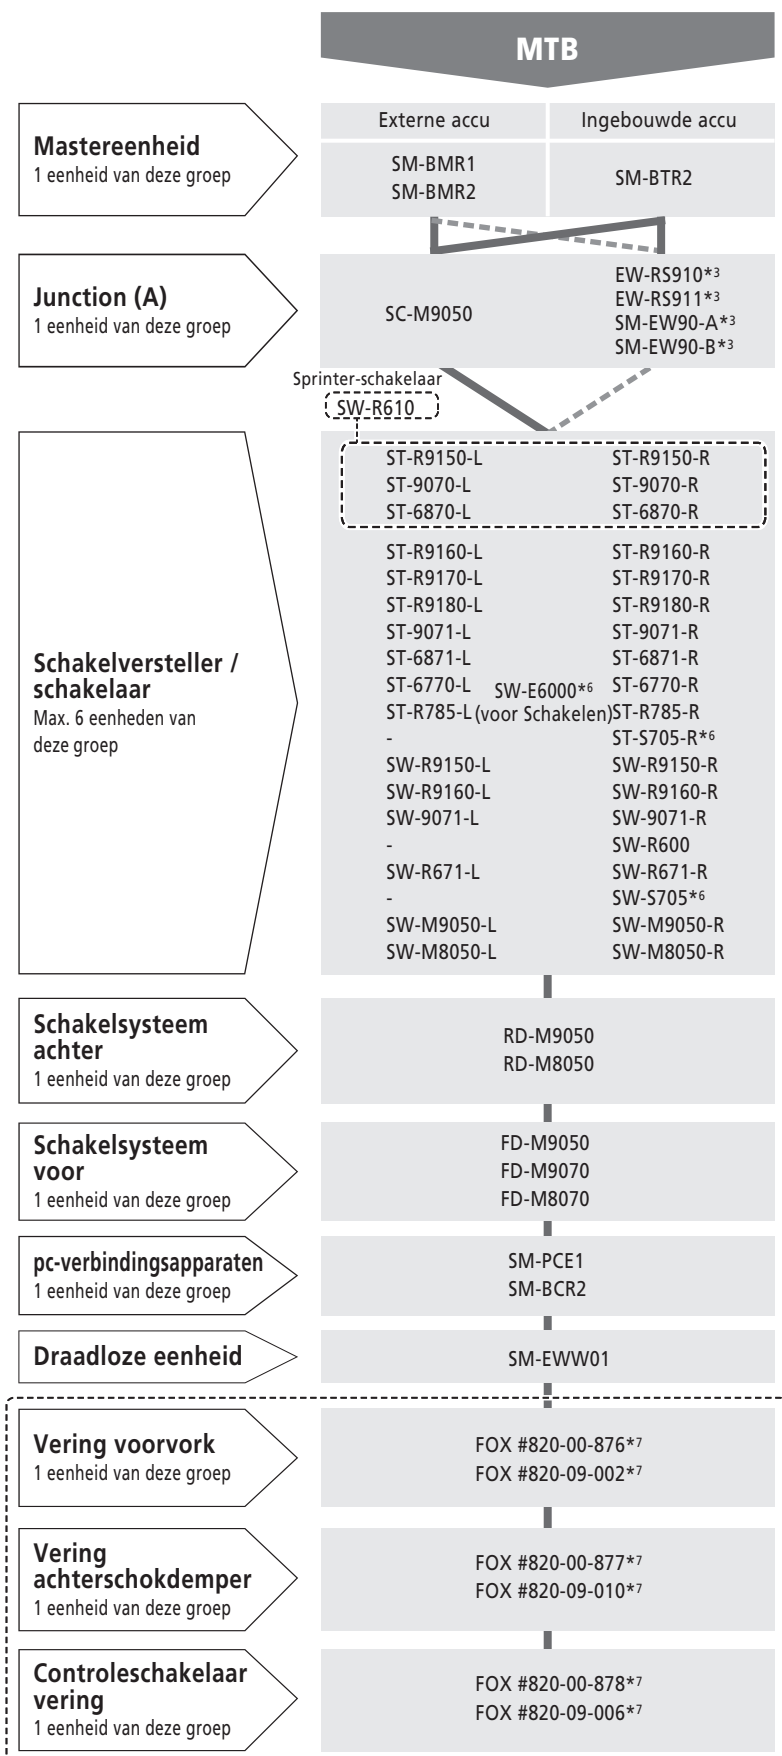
MTB

Mastereenheid
1 eenheid van deze groep

| Externe accu | Ingebouwde accu |
|---|---|
| SM-BMR1 SM-BMR2 | SM-BTR2 |

Junction (A)
1 eenheid van deze groep

SC-M9050

EW-RS910*3
EW-RS911*3
SM-EW90-A*3
SM-EW90-B*3

Sprinter-schakelaar
SW-R610

Schakelversteller / schakelaar
Max. 6 eenheden van deze groep

| | | |
|---|---|---|
| ST-R9150-L | | ST-R9150-R |
| ST-9070-L | | ST-9070-R |
| ST-6870-L | | ST-6870-R |
| ST-R9160-L | | ST-R9160-R |
| ST-R9170-L | | ST-R9170-R |
| ST-R9180-L | | ST-R9180-R |
| ST-9071-L | | ST-9071-R |
| ST-6871-L | | ST-6871-R |
| ST-6770-L | SW-E6000*6 | ST-6770-R |
| ST-R785-L | (voor Schakelen) | ST-R785-R |
| - | | ST-S705-R*6 |
| SW-R9150-L | | SW-R9150-R |
| SW-R9160-L | | SW-R9160-R |
| SW-9071-L | | SW-9071-R |
| - | | SW-R600 |
| SW-R671-L | | SW-R671-R |
| - | | SW-S705*6 |
| SW-M9050-L | | SW-M9050-R |
| SW-M8050-L | | SW-M8050-R |

Schakelsysteem achter
1 eenheid van deze groep

RD-M9050
RD-M8050

Schakelsysteem voor
1 eenheid van deze groep

FD-M9050
FD-M9070
FD-M8070

pc-verbindingsapparaten
1 eenheid van deze groep

SM-PCE1
SM-BCR2

Draadloze eenheid

SM-EWW01

Vering voorvork
1 eenheid van deze groep

FOX #820-00-876*7
FOX #820-09-002*7

Vering achterschokdemper
1 eenheid van deze groep

FOX #820-00-877*7
FOX #820-09-010*7

Controleschakelaar vering
1 eenheid van deze groep

FOX #820-00-878*7
FOX #820-09-006*7